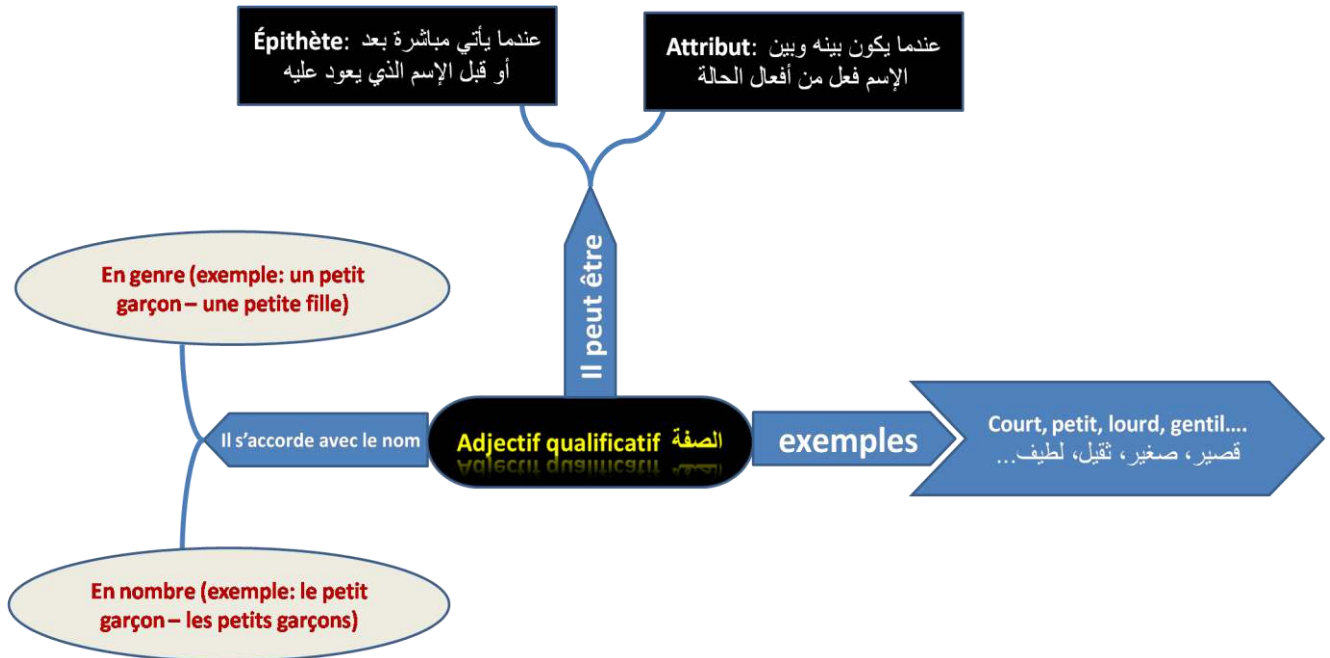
Épithète: عندما يأتي مباشرة بعد أو قبل الإسم الذي يعود عليه

Attribut: عندما يكون بينه وبين الإسم فعل من أفعال الحالة

Il peut être

En genre (exemple: un petit garçon – une petite fille)

Il s'accorde avec le nom

Adjectif qualificatif الصفة

exemples

Court, petit, lourd, gentil....
قصير، صغير، ثقيل، لطيف...

En nombre (exemple: le petit garçon – les petits garçons)